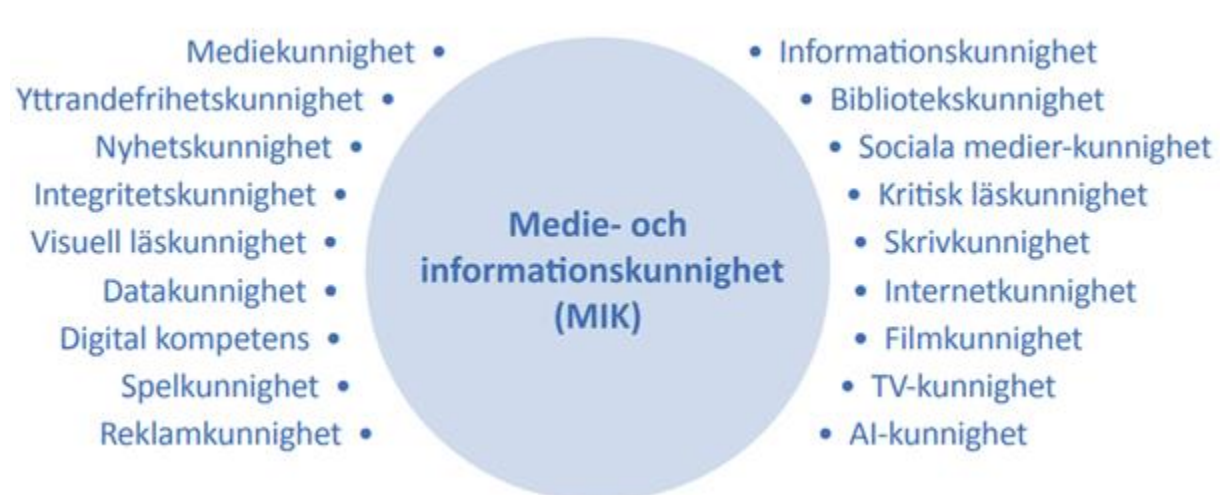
Mediekunnighet •
Yttrandefrihetskunnighet •
Nyhetskunnighet •
Integritetskunnighet •
Visuell läskunnighet •
Datakunnighet •
Digital kompetens •
Spelkunnighet •
Reklamkunnighet •

Medie- och informationskunnighet (MIK)

• Informationskunnighet
• Bibliotekskunnighet
• Sociala medier-kunnighet
• Kritisk läskunnighet
• Skrivkunnighet
• Internetkunnighet
• Filmkunnighet
• TV-kunnighet
• AI-kunnighet